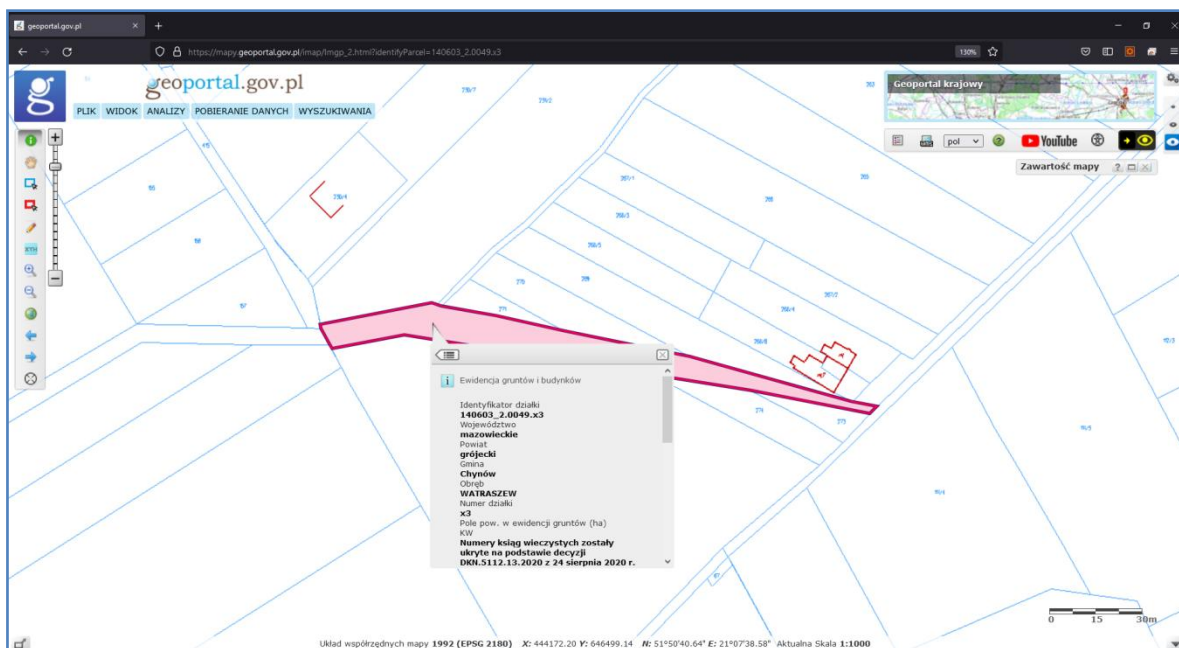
geoportal.gov.pl

https://mapy.geoportal.gov.pl/imap/Imgp_2.html?identifyParcel=140603_2.0049.x3

130%

geoportal.gov.pl

PLIK WIDOK ANALIZY POBIERANIE DANYCH WYSZUKIWANIA

Geoportal krajowy

pol

YouTube

Zawartość mapy

Ewidencja gruntów i budynków

Identyfikator działki
140603_2.0049.x3
Województwo
mazowieckie
Powiat
grójecki
Gmina
Chynów
Obręb
WATRASZEW
Numer działki
x3
Pole pow. w ewidencji gruntów (ha)
KW
Numery ksiąg wieczystych zostały ukryte na podstawie decyzji DKN.5112.13.2020 z 24 sierpnia 2020 r.

0 15 30m

Układ współrzędnych mapy 1992 (EPSG 2180) X: 444172.20 Y: 646499.14 N: 51°50'40.64" E: 21°07'38.58" Aktualna Skala 1:1000